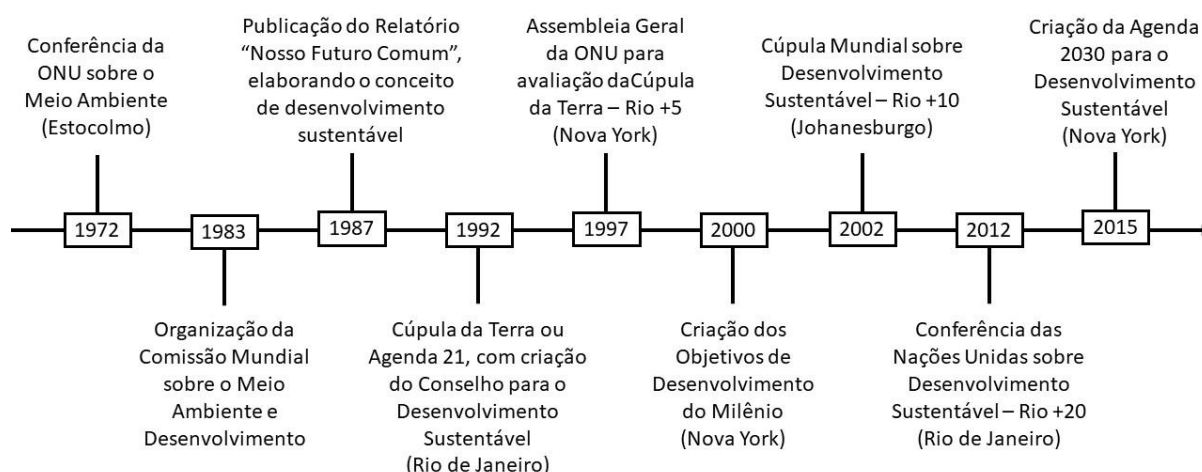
Conferência da ONU sobre o Meio Ambiente (Estocolmo)

Publicação do Relatório "Nosso Futuro Comum", elaborando o conceito de desenvolvimento sustentável

Assembleia Geral da ONU para avaliação daCúpula da Terra – Rio +5 (Nova York)

Cúpula Mundial sobre Desenvolvimento Sustentável – Rio +10 (Johanesburgo)

Criação da Agenda 2030 para o Desenvolvimento Sustentável (Nova York)

1972

1983

1987

1992

1997

2000

2002

2012

2015

Organização da Comissão Mundial sobre o Meio Ambiente e Desenvolvimento

Cúpula da Terra ou Agenda 21, com criação do Conselho para o Desenvolvimento Sustentável (Rio de Janeiro)

Criação dos Objetivos de Desenvolvimento do Milênio (Nova York)

Conferência das Nações Unidas sobre Desenvolvimento Sustentável – Rio +20 (Rio de Janeiro)